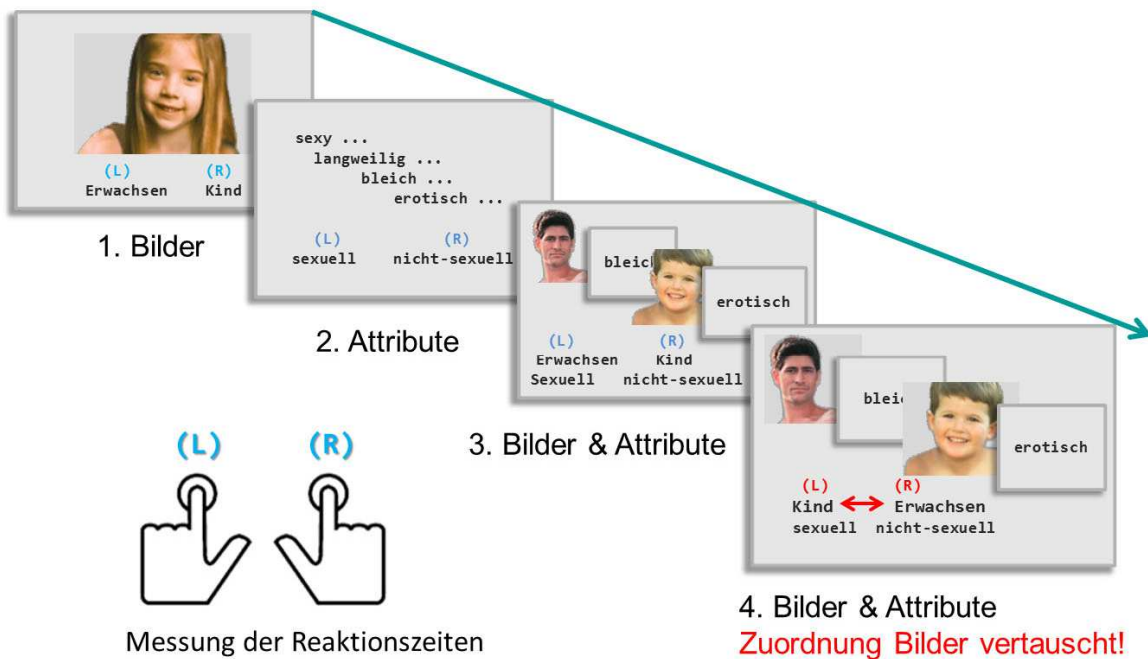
(L) Erwachsen
(R) Kind

1. Bilder

sexy ...
langweilig ...
bleich ...
erotisch ...

(L) sexuell
(R) nicht-sexuell

2. Attribute

bleic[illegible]

erotisch

(L) Erwachsen Sexuell
(R) Kind nicht-sexuell

3. Bilder & Attribute

blei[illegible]

erotisch

(L) Kind sexuell
(R) Erwachsen nicht-sexuell

4. Bilder & Attribute
Zuordnung Bilder vertauscht!

(L) (R)

Messung der Reaktionszeiten